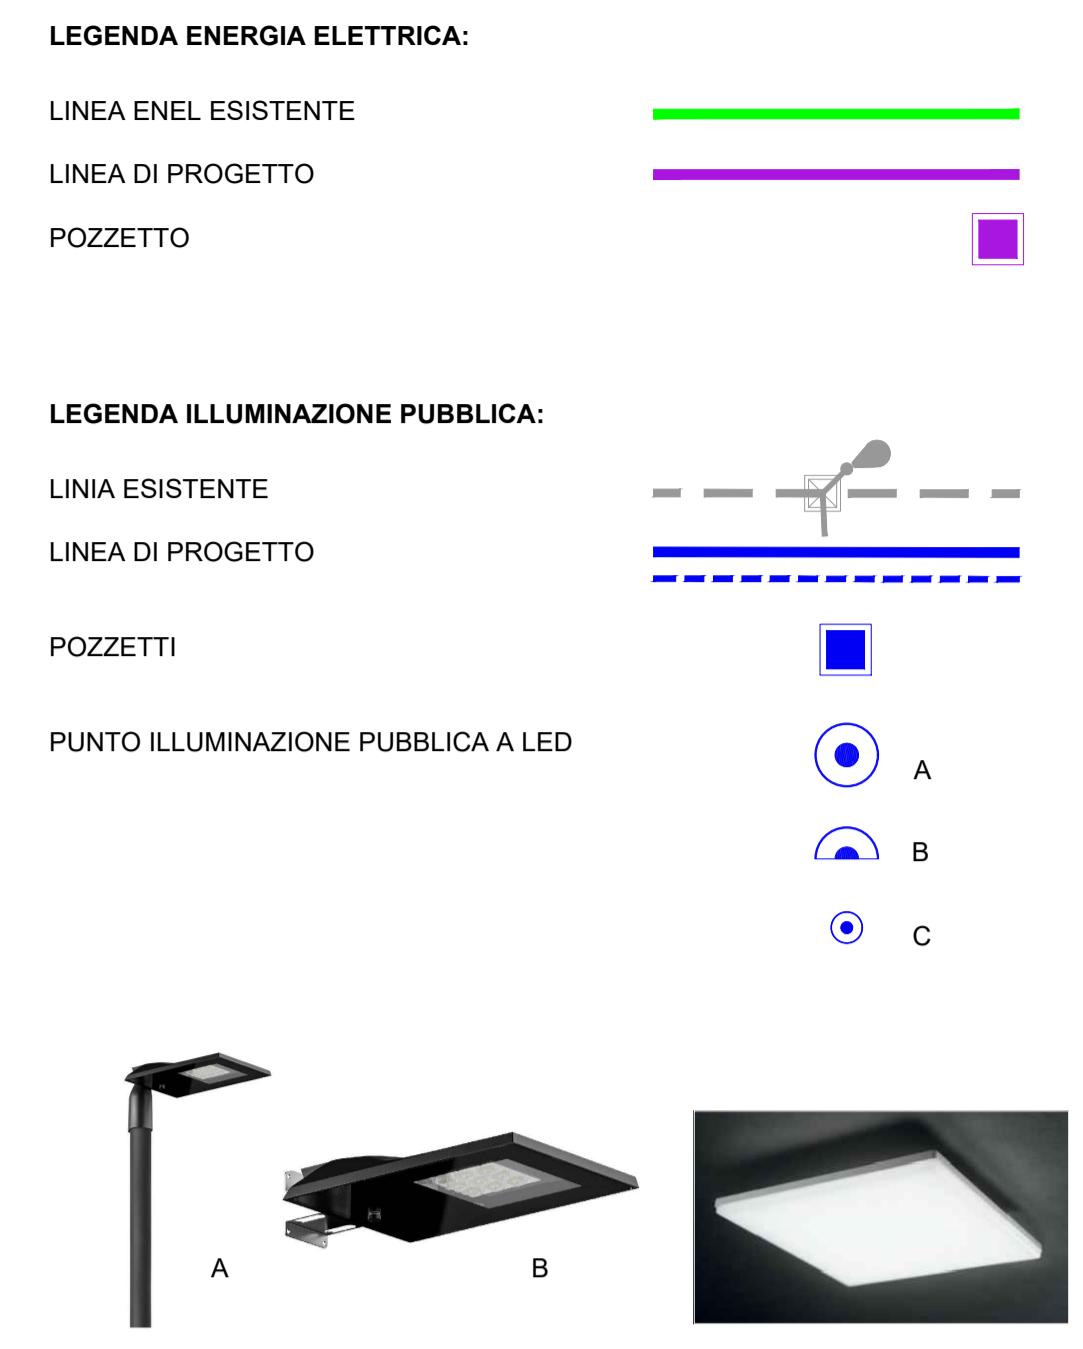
**LEGENDA ENERGIA ELETTRICA:**

LINEA ENEL ESISTENTE

LINEA DI PROGETTO

POZZETTO

**LEGENDA ILLUMINAZIONE PUBBLICA:**

LINIA ESISTENTE

LINEA DI PROGETTO

POZZETTI

PUNTO ILLUMINAZIONE PUBBLICA A LED

A

B

C

A

B